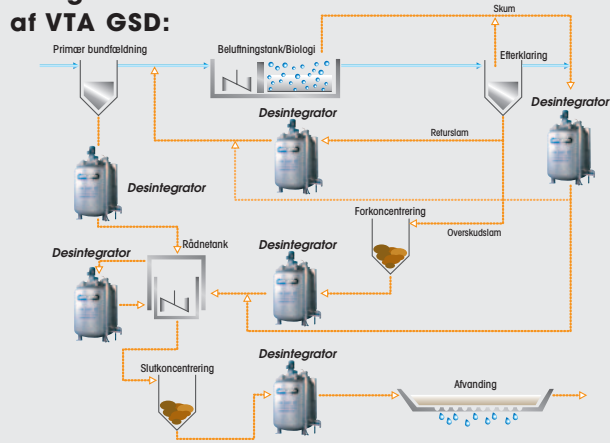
af VTA GSD:

Skum

Primær bundfældning

Beluftningstank/Biologi

Efterklaring

Desintegrator

Desintegrator

Returslam

Desintegrator

Forkoncentrering

Overskudslam

Desintegrator

Rådnetank

Desintegrator

Desintegrator

Slutkoncentrering

Afvanding